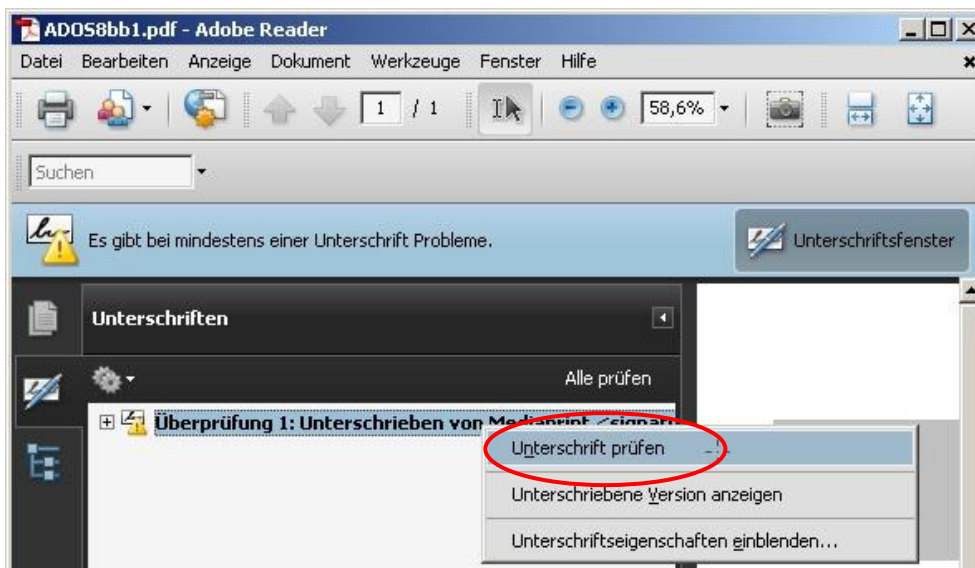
ADOS8bb1.pdf - Adobe Reader

Datei Bearbeiten Anzeige Dokument Werkzeuge Fenster Hilfe

1 / 1

58,6%

Suchen

Es gibt bei mindestens einer Unterschrift Probleme.

Unterschriftsfenster

Unterschriften

Alle prüfen

Überprüfung 1: Unterschrieben von Mediaprint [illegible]

Unterschrift prüfen

Unterschriebene Version anzeigen

Unterschriftseigenschaften einblenden...